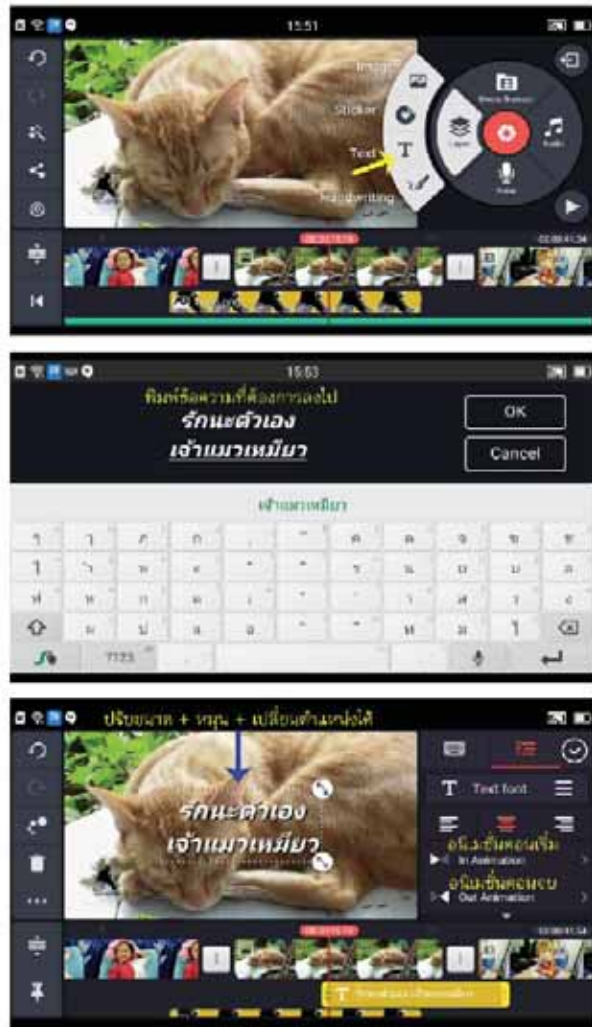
15:51

Image

Sticker

Text

Handwriting

Media Browser

Layer

Audio

Voice

15:53

พิมพ์ข้อความที่ต้องการลงไป

รักนะตัวเอง

เจ้าแมวเหมียว

OK

Cancel

เจ้าแมวเหมียว

?123

ปรับขนาด + หมุน + เปลี่ยนตำแหน่งได้

รักนะตัวเอง

เจ้าแมวเหมียว

Text font

อนิเมชั่นตอนเริ่ม

In Animation

อนิเมชั่นตอนจบ

Out Animation